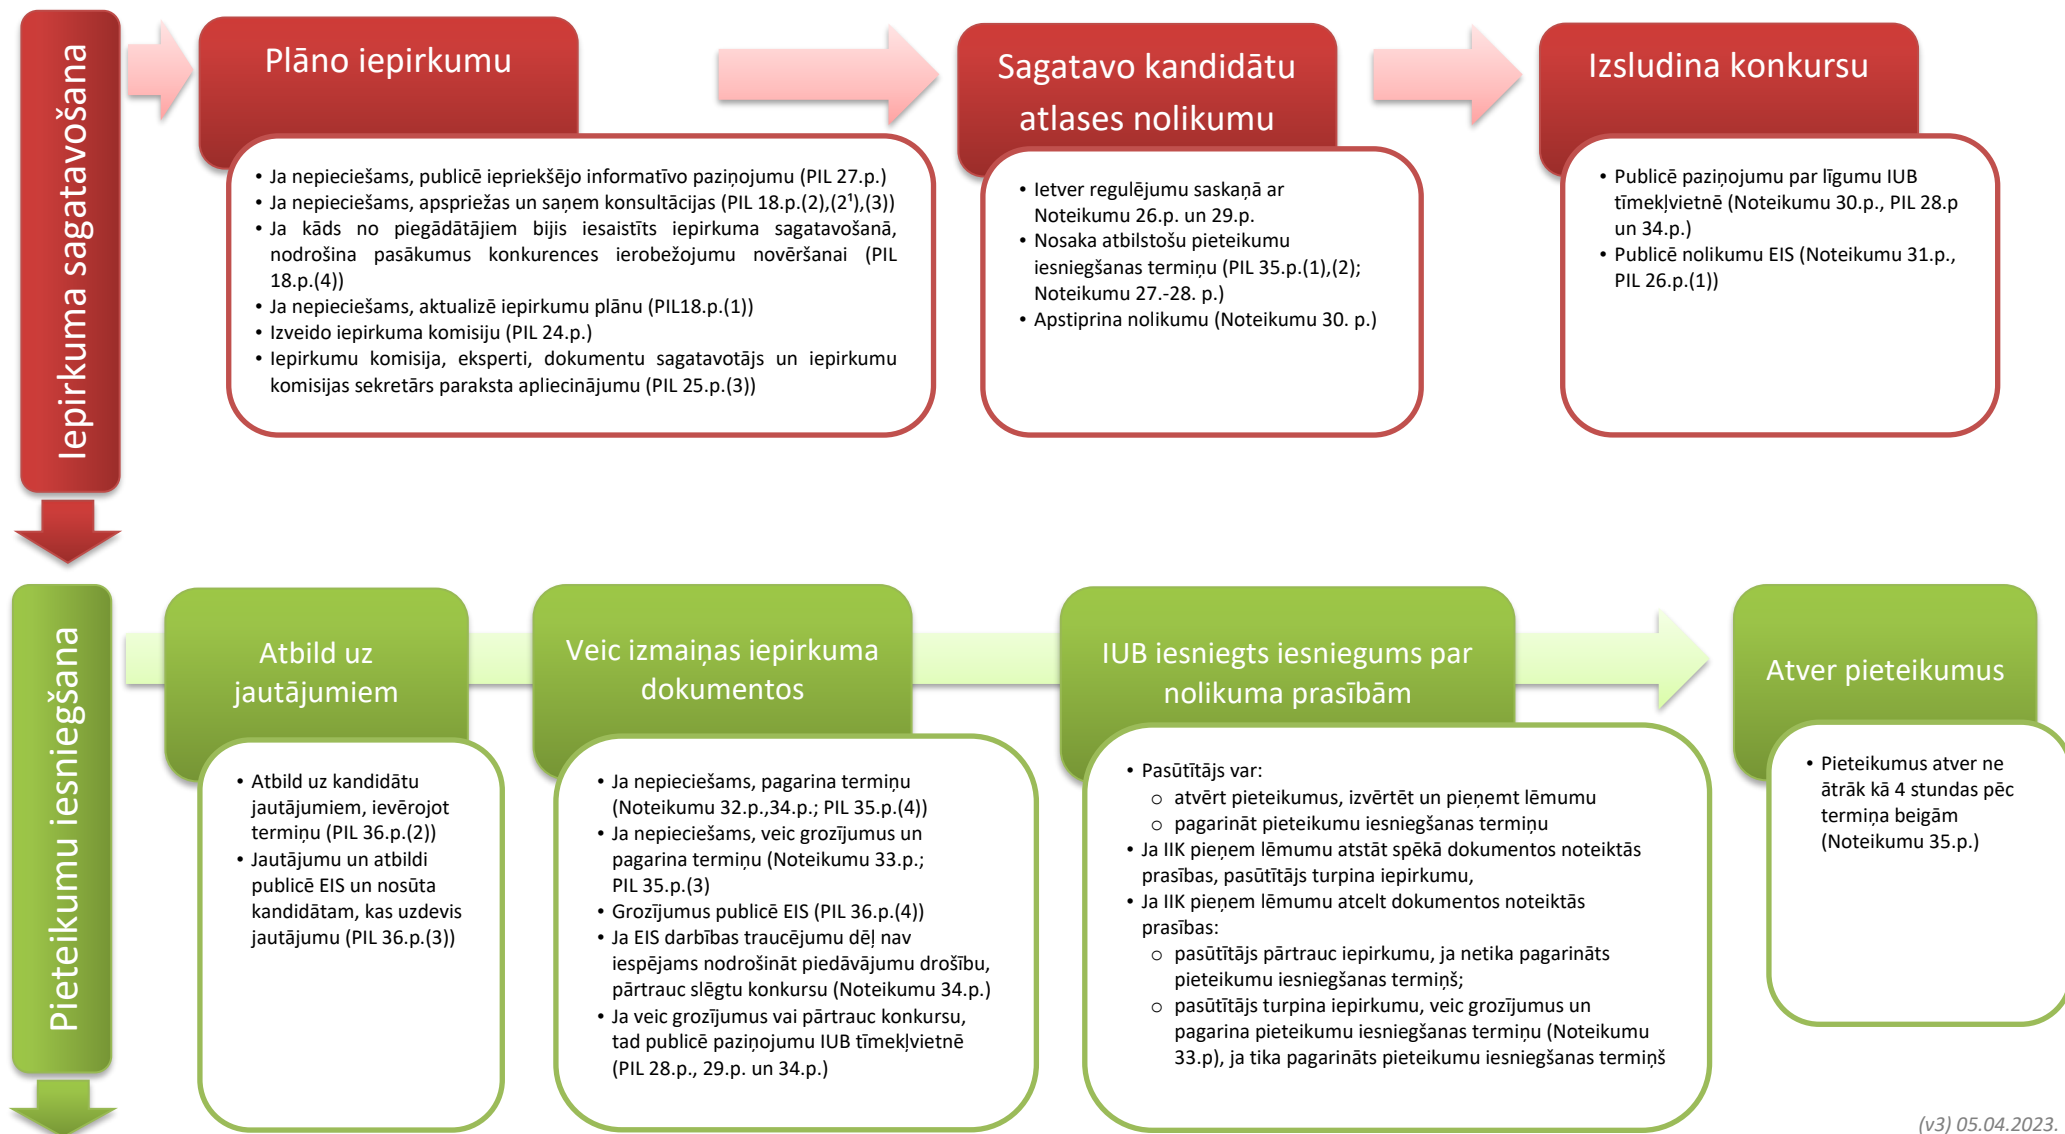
Iepirkuma sagatavošana

Plāno iepirkumu

- Ja nepieciešams, publicē iepriekšējo informatīvo paziņojumu (PIL 27.p.)
- Ja nepieciešams, apspriežas un saņem konsultācijas (PIL 18.p.(2),($2^1$),(3))
- Ja kāds no piegādātājiem bijis iesaistīts iepirkuma sagatavošanā, nodrošina pasākumus konkurences ierobežojumu novēršanai (PIL 18.p.(4))
- Ja nepieciešams, aktualizē iepirkumu plānu (PIL18.p.(1))
- Izveido iepirkuma komisiju (PIL 24.p.)
- Iepirkumu komisija, eksperti, dokumentu sagatavotājs un iepirkumu komisijas sekretārs paraksta apliecinājumu (PIL 25.p.(3))

Sagatavo kandidātu atlases nolikumu

- Ietver regulējumu saskaņā ar Noteikumu 26.p. un 29.p.
- Nosaka atbilstošu pieteikumu iesniegšanas termiņu (PIL 35.p.(1),(2); Noteikumu 27.-28. p.)
- Apstiprina nolikumu (Noteikumu 30. p.)

Izsludina konkursu

- Publicē paziņojumu par līgumu IUB tīmekļvietnē (Noteikumu 30.p., PIL 28.p un 34.p.)
- Publicē nolikumu EIS (Noteikumu 31.p., PIL 26.p.(1))

Pieteikumu iesniegšana

Atbild uz jautājumiem

- Atbild uz kandidātu jautājumiem, ievērojot termiņu (PIL 36.p.(2))
- Jautājumu un atbildi publicē EIS un nosūta kandidātam, kas uzdevis jautājumu (PIL 36.p.(3))

Veic izmaiņas iepirkuma dokumentos

- Ja nepieciešams, pagarina termiņu (Noteikumu 32.p.,34.p.; PIL 35.p.(4))
- Ja nepieciešams, veic grozījumus un pagarina termiņu (Noteikumu 33.p.; PIL 35.p.(3)
- Grozījumus publicē EIS (PIL 36.p.(4))
- Ja EIS darbības traucējumu dēļ nav iespējams nodrošināt piedāvājumu drošību, pārtrauc slēgtu konkursu (Noteikumu 34.p.)
- Ja veic grozījumus vai pārtrauc konkursu, tad publicē paziņojumu IUB tīmekļvietnē (PIL 28.p., 29.p. un 34.p.)

IUB iesniegts iesniegums par nolikuma prasībām

- Pasūtītājs var:
  - atvērt pieteikumus, izvērtēt un pieņemt lēmumu
  - pagarināt pieteikumu iesniegšanas termiņu
- Ja IIK pieņem lēmumu atstāt spēkā dokumentos noteiktās prasības, pasūtītājs turpina iepirkumu,
- Ja IIK pieņem lēmumu atcelt dokumentos noteiktās prasības:
  - pasūtītājs pārtrauc iepirkumu, ja netika pagarināts pieteikumu iesniegšanas termiņš;
  - pasūtītājs turpina iepirkumu, veic grozījumus un pagarina pieteikumu iesniegšanas termiņu (Noteikumu 33.p), ja tika pagarināts pieteikumu iesniegšanas termiņš

Atver pieteikumus

- Pieteikumus atver ne ātrāk kā 4 stundas pēc termiņa beigām (Noteikumu 35.p.)

(v3) 05.04.2023.